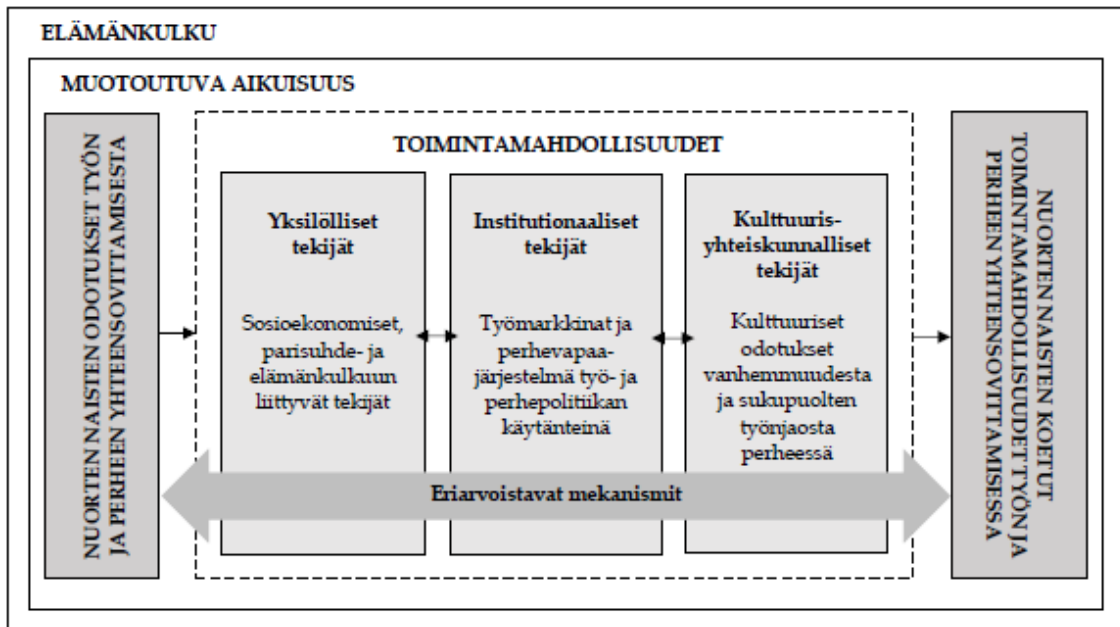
ELÄMÄNKULKU

MUOTOUTUVA AIKUISUUS

NUORTEN NAISTEN ODOTUKSET TYÖN JA PERHEEN YHTEENSOVITTAMISESTA

TOIMINTAMAHDOLLISUUDET

Yksilölliset tekijät

Sosioekonomiset, parisuhde- ja elämänkulkuun liittyvät tekijät

Institutionaaliset tekijät

Työmarkkinat ja perhevapaajärjestelmä työ- ja perhepolitiikan käytänteinä

Kulttuurisyhteiskunnalliset tekijät

Kulttuuriset odotukset vanhemmuudesta ja sukupuolten työnjaosta perheessä

Eriarvoistavat mekanismit

NUORTEN NAISTEN KOETUT TOIMINTAMAHDOLLISUUDET TYÖN JA PERHEEN YHTEENSOVITTAMISESSA